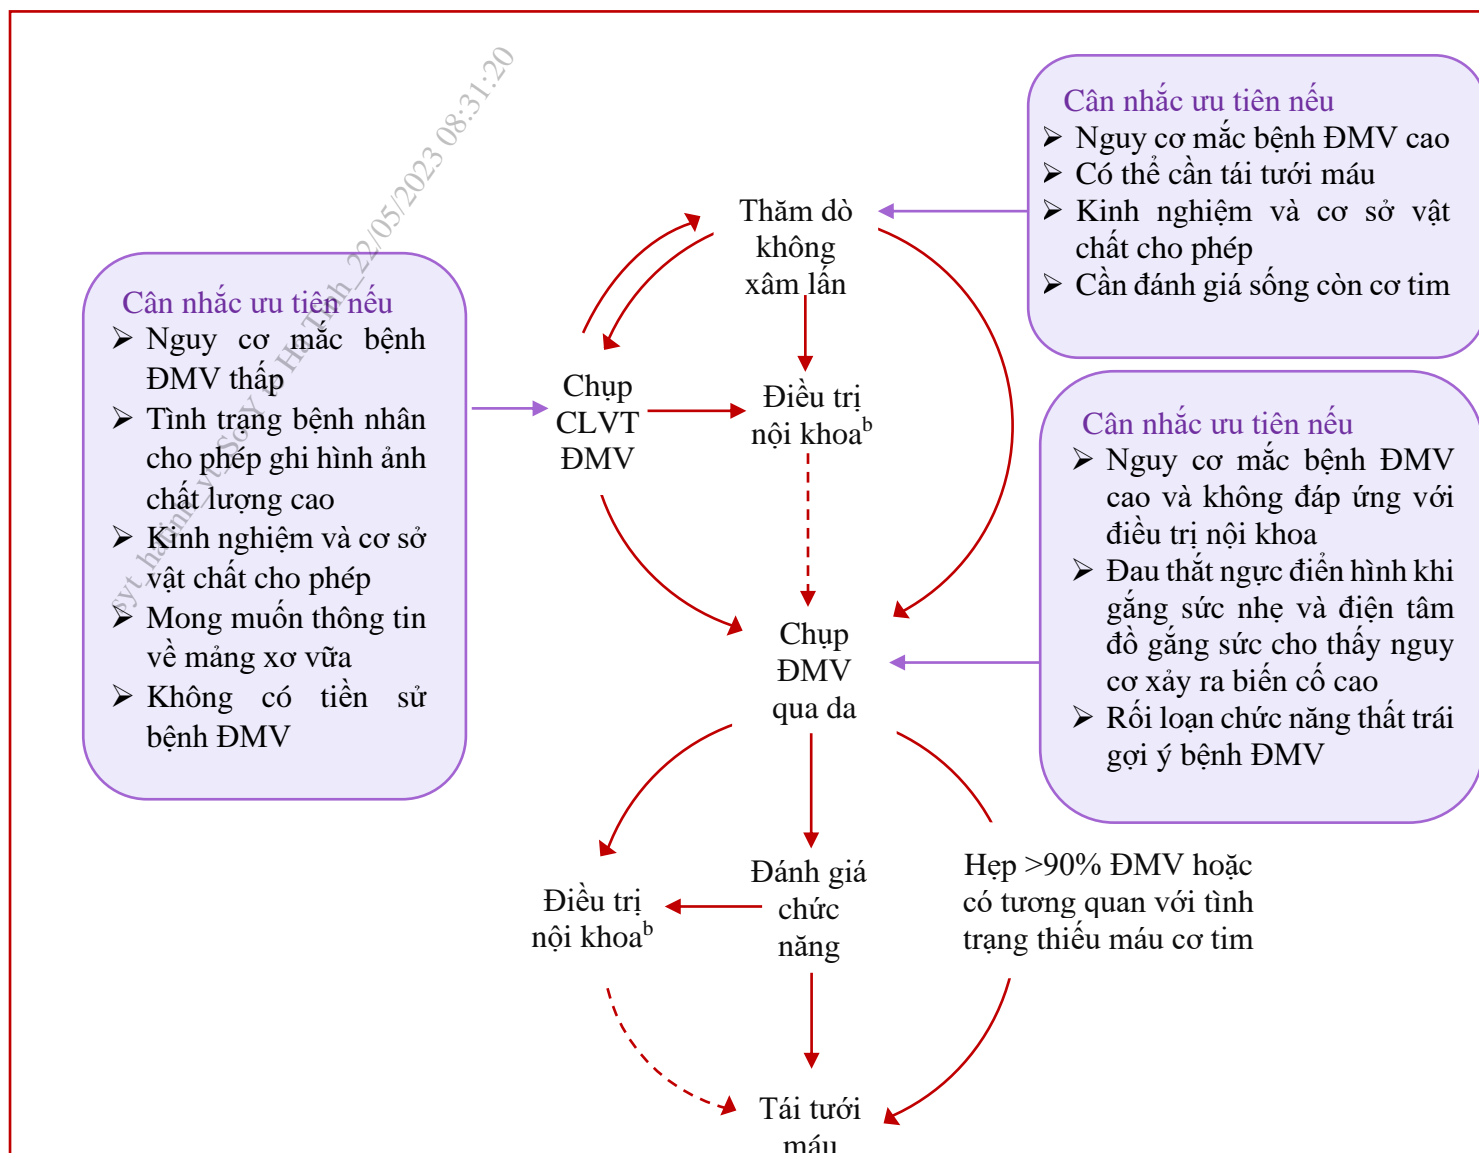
syt_hanam_vt_Sở Y tế Hà Nam_22/05/2023 08:31:20

Cân nhắc ưu tiên nếu
➢ Nguy cơ mắc bệnh ĐMV thấp
➢ Tình trạng bệnh nhân cho phép ghi hình ảnh chất lượng cao
➢ Kinh nghiệm và cơ sở vật chất cho phép
➢ Mong muốn thông tin về mảng xơ vữa
➢ Không có tiền sử bệnh ĐMV

Thăm dò không xâm lấn

Cân nhắc ưu tiên nếu
➢ Nguy cơ mắc bệnh ĐMV cao
➢ Có thể cần tái tưới máu
➢ Kinh nghiệm và cơ sở vật chất cho phép
➢ Cần đánh giá sống còn cơ tim

Chụp CLVT ĐMV

Điều trị nội khoa$^{b}$

Cân nhắc ưu tiên nếu
➢ Nguy cơ mắc bệnh ĐMV cao và không đáp ứng với điều trị nội khoa
➢ Đau thắt ngực điển hình khi gắng sức nhẹ và điện tâm đồ gắng sức cho thấy nguy cơ xảy ra biến cố cao
➢ Rối loạn chức năng thất trái gợi ý bệnh ĐMV

Chụp ĐMV qua da

Điều trị nội khoa$^{b}$

Đánh giá chức năng

Hẹp >90% ĐMV hoặc có tương quan với tình trạng thiếu máu cơ tim

Tái tưới máu